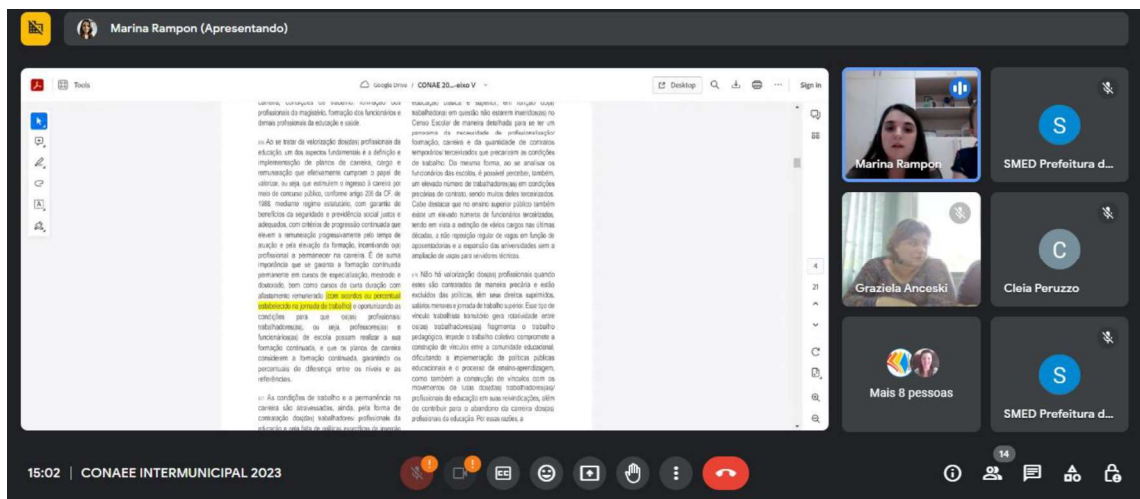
Marina Rampon (Apresentando)

Tools

Google Drive / CONAE 20....eixo V

Desktop

Sign in

carreira, condições de trabalho, formação dos profissionais do magistério, formação dos funcionários e demais profissionais da educação e saúde.

Ao se tratar da valorização dos(as) profissionais da educação um dos aspectos fundamentais é a definição e implementação de planos de carreira, cargo e remuneração que efetivamente cumpram o papel de valorizar, ou seja, que estimulem o ingresso à carreira por meio de concurso público, conforme artigo 206 da CF de 1988, mediante regime estatutário, com garantia de benefícios da seguridade e previdência social justos e adequados, com critérios de progressão continuada que elevem a remuneração progressivamente pelo tempo de atuação e pela elevação da formação, incentivando o(a) profissional a permanecer na carreira. É de suma importância que se garanta a formação continuada permanente em cursos de especialização, mestrado e doutorado, bem como cursos de curta duração com afastamento remunerado, com acordos ou percentual elaborado na jornada de trabalho e oportunizando as condições para que os(as) profissionais trabalhadores(as), ou seja, professores(as) e funcionários(as) da escola possam realizar a sua formação continuada, e que os planos de carreira considerem a formação continuada, garantindo os percentuais de diferença entre os níveis e as referências.

As condições de trabalho e a permanência na carreira são atravessadas, ainda, pela forma de contratação dos(as) trabalhadores profissionais da educação e pela falta de políticas específicas de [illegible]

educação básica e superior, em função do(a) trabalhador(a) em questão não estarem inseridos(as) no Censo Escolar de maneira detalhada para se ter um panorama da necessidade de profissionalização formação, carreira e da quantidade de contratos temporários/ terceirizados que precarizam as condições de trabalho. Da mesma forma, ao se analisar os funcionários das escolas, é possível perceber, também, um elevado número de trabalhadores(as) em condições precárias de contrato, sendo muitos deles terceirizados. Cabe destacar que no ensino superior público também existe um elevado número de funcionários terceirizados, tendo em vista a extinção de vários cargos nas últimas décadas, a não reposição regular de vagas em função de aposentadorias e a expansão das universidades sem a ampliação de vagas para servidores técnicos.

Não há valorização dos(as) profissionais quando estes são contratados de maneira precária e estão excluídos das políticas, têm seus direitos suprimidos, salários menores e jornada de trabalho superior. Esse tipo de vínculo trabalhista temporário gera rotatividade entre os(as) trabalhadores(as) fragmenta o trabalho pedagógico, impede o trabalho coletivo compromete a construção de vínculos entre a comunidade educacional, dificultando a implementação de políticas públicas educacionais e o processo de ensino-aprendizagem, como também a construção de vínculos com os movimentos de luta dos(as) trabalhadores(as)/ profissionais da educação em suas reivindicações, além de contribuir para o abandono da carreira dos(as) profissionais da educação. Por essas razões, a

4
21

Marina Rampon
SMED Prefeitura d...
Graziela Anceski
Cleia Peruzzo
Mais 8 pessoas
SMED Prefeitura d...

15:02 | CONAEE INTERMUNICIPAL 2023

14